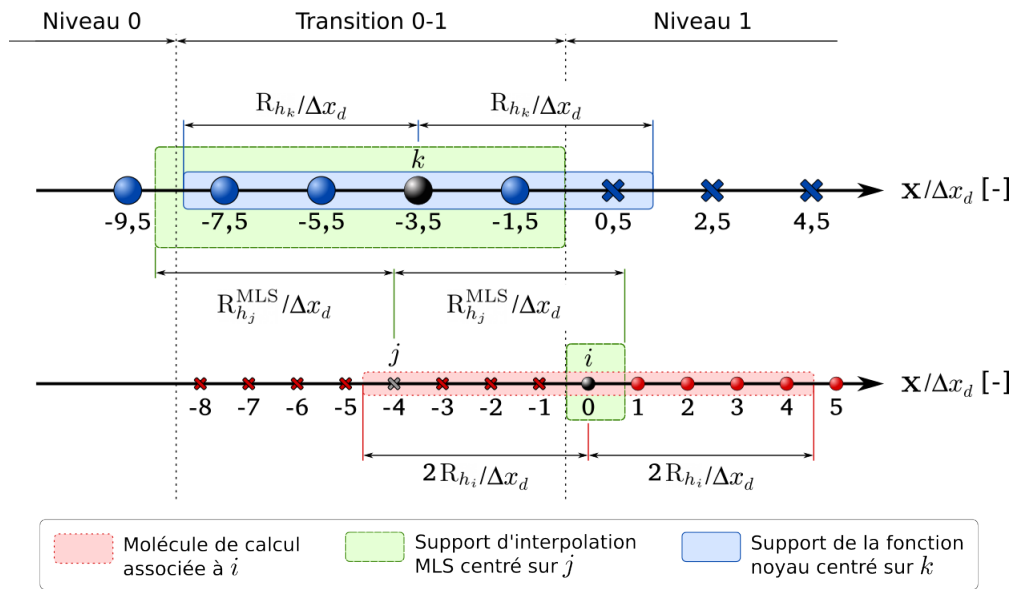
Niveau 0

Transition 0-1

Niveau 1

$\mathrm{R}_{h_k}/\Delta x_d$

$\mathrm{R}_{h_k}/\Delta x_d$

$k$

$\mathbf{x}/\Delta x_d$ [-]

-9,5 -7,5 -5,5 -3,5 -1,5 0,5 2,5 4,5

$\mathrm{R}_{h_j}^{\mathrm{MLS}}/\Delta x_d$

$\mathrm{R}_{h_j}^{\mathrm{MLS}}/\Delta x_d$

$j$

$i$

$\mathbf{x}/\Delta x_d$ [-]

-8 -7 -6 -5 -4 -3 -2 -1 0 1 2 3 4 5

$2\,\mathrm{R}_{h_i}/\Delta x_d$

$2\,\mathrm{R}_{h_i}/\Delta x_d$

Molécule de calcul associée à $i$

Support d'interpolation MLS centré sur $j$

Support de la fonction noyau centré sur $k$